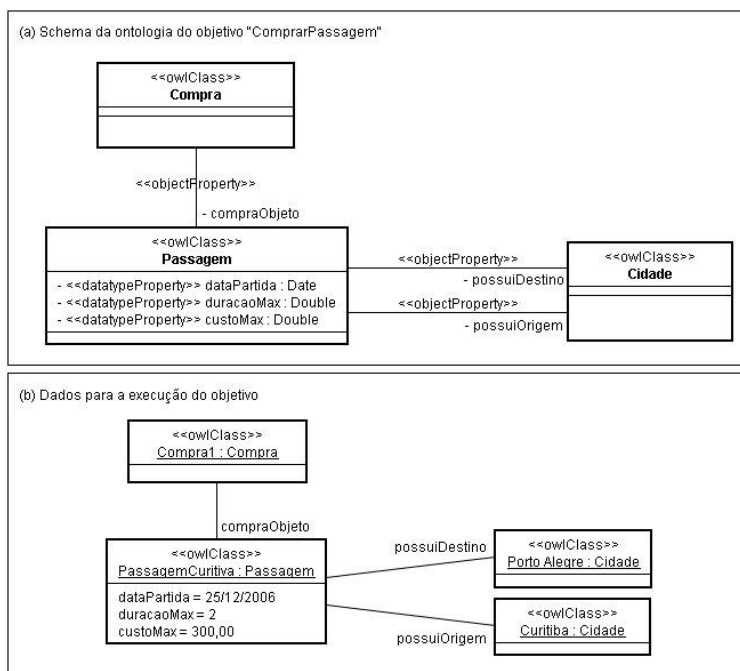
(a) Schema da ontologia do objetivo "ComprarPassagem"

<<owlClass>>
Compra

<<objectProperty>>
- compraObjeto

<<owlClass>>
Passagem
- <<datatypeProperty>> dataPartida : Date
- <<datatypeProperty>> duracaoMax : Double
- <<datatypeProperty>> custoMax : Double

<<objectProperty>>
- possuiDestino
<<objectProperty>>
- possuiOrigem

<<owlClass>>
Cidade

(b) Dados para a execução do objetivo

<<owlClass>>
Compra1 : Compra

compraObjeto

<<owlClass>>
PassagemCuritiva : Passagem
dataPartida = 25/12/2006
duracaoMax = 2
custoMax = 300,00

possuiDestino

<<owlClass>>
Porto Alegre : Cidade

<<owlClass>>
Curitiba : Cidade

possuiOrigem